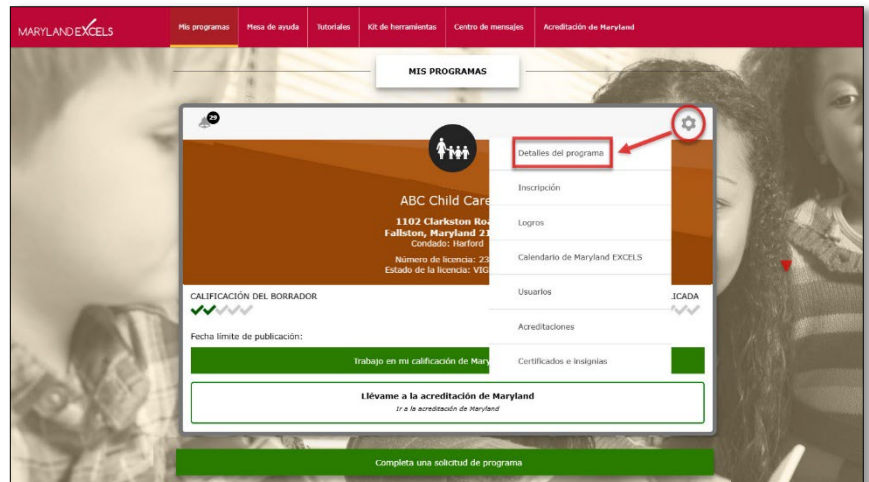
MARYLAND EXCELS

Mis programas | Mesa de ayuda | Tutoriales | Kit de herramientas | Centro de mensajes | Acreditación de Maryland

MIS PROGRAMAS

29

ABC Child Care
1102 Clarkston Ro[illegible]
Fallston, Maryland 21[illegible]
Condado: Harford
Número de licencia: 23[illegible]
Estado de la licencia: VIG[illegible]

Detalles del programa
Inscripción
Logros
Calendario de Maryland EXCELS
Usuarios
Acreditaciones
Certificados e insignias

CALIFICACIÓN DEL BORRADOR

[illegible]ICADA

Fecha límite de publicación:

Trabajo en mi calificación de Mary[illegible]

Llévame a la acreditación de Maryland
Ir a la acreditación de Maryland

Completa una solicitud de programa